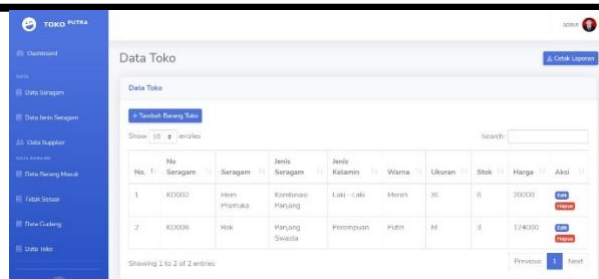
TOKO PUTRA

Dashboard

DATA

Data Seragam

Data Jenis Seragam

Data Supplier

DATA BARANG

Data Barang Masuk

Tidak Sesuai

Data Gudang

Data toko

admin

Data Toko

Cetak Laporan

Data Toko

+ Tambah Barang Toko

Show 10 entries

Search:

| No. | No Seragam | Seragam | Jenis Seragam | Jenis Kelamin | Warna | Ukuran | Stok | Harga | Aksi |
|---|---|---|---|---|---|---|---|---|---|
| 1 | KD002 | Hem Pramuka | Kombinasi Panjang | Laki - Laki | Merah | XL | 6 | 20000 | Edit Hapus |
| 2 | KD006 | Rok | Panjang Swasta | Perempuan | Putih | M | 3 | 124000 | Edit Hapus |

Showing 1 to 2 of 2 entries

Previous 1 Next